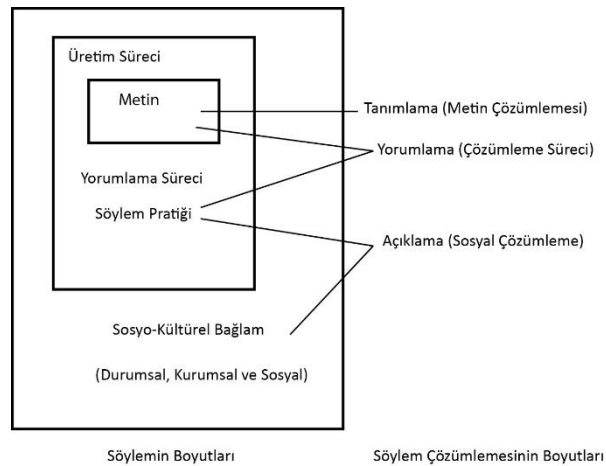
Üretim Süreci

Metin

Tanımlama (Metin Çözümlemesi)

Yorumlama (Çözümleme Süreci)

Yorumlama Süreci

Söylem Pratiği

Açıklama (Sosyal Çözümleme)

Sosyo-Kültürel Bağlam

(Durumsal, Kurumsal ve Sosyal)

Söylemin Boyutları

Söylem Çözümlemesinin Boyutları